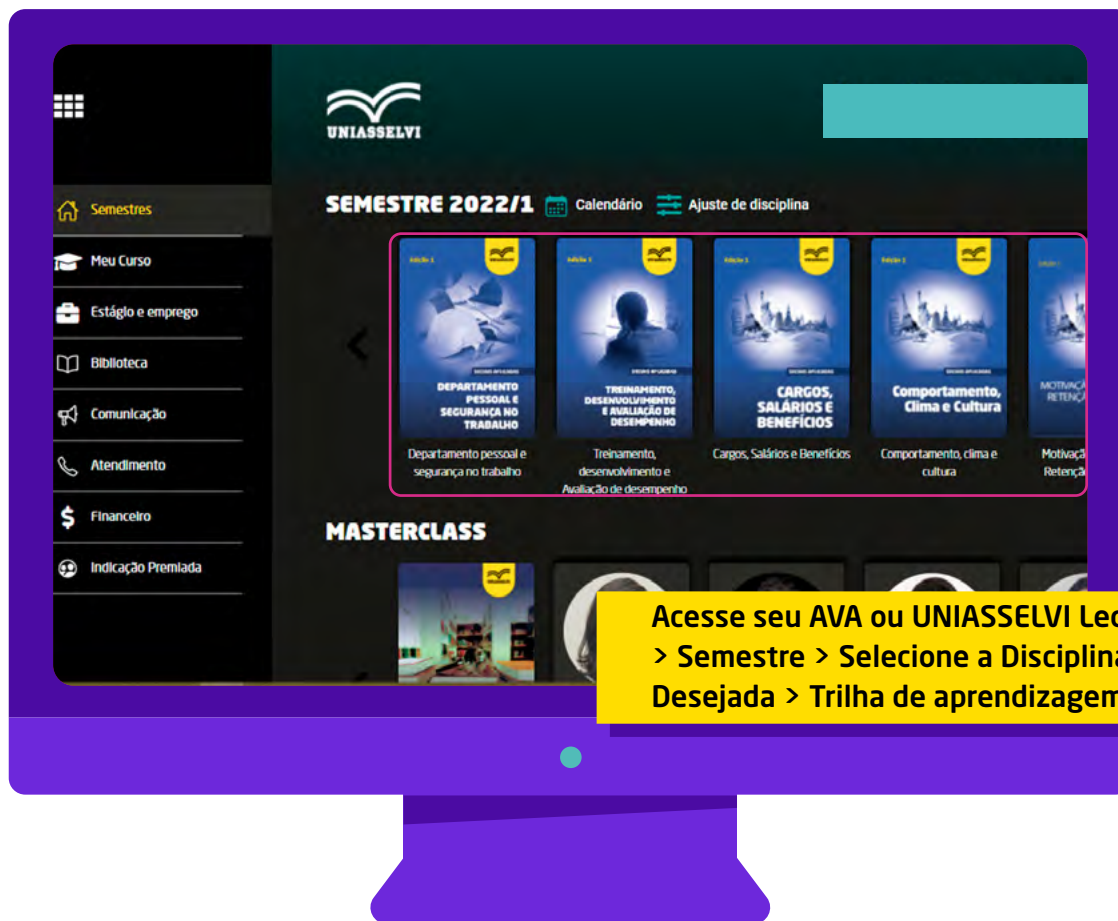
Semestres
Meu Curso
Estágio e emprego
Biblioteca
Comunicação
Atendimento
Financeiro
Indicação Premiada

UNIASSELVI

SEMESTRE 2022/1 Calendário Ajuste de disciplina

DEPARTAMENTO PESSOAL E SEGURANÇA NO TRABALHO
Departamento pessoal e segurança no trabalho

TREINAMENTO, DESENVOLVIMENTO E AVALIAÇÃO DE DESEMPENHO
Treinamento, desenvolvimento e Avaliação de desempenho

CARGOS, SALÁRIOS E BENEFÍCIOS
Cargos, Salários e Benefícios

Comportamento, Clima e Cultura
Comportamento, clima e cultura

MOTIVAÇ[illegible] RETENÇ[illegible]
Motivaç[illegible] Retenç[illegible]

MASTERCLASS

Acesse seu AVA ou UNIASSELVI Le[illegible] > Semestre > Selecione a Disciplin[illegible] Desejada > Trilha de aprendizage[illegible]